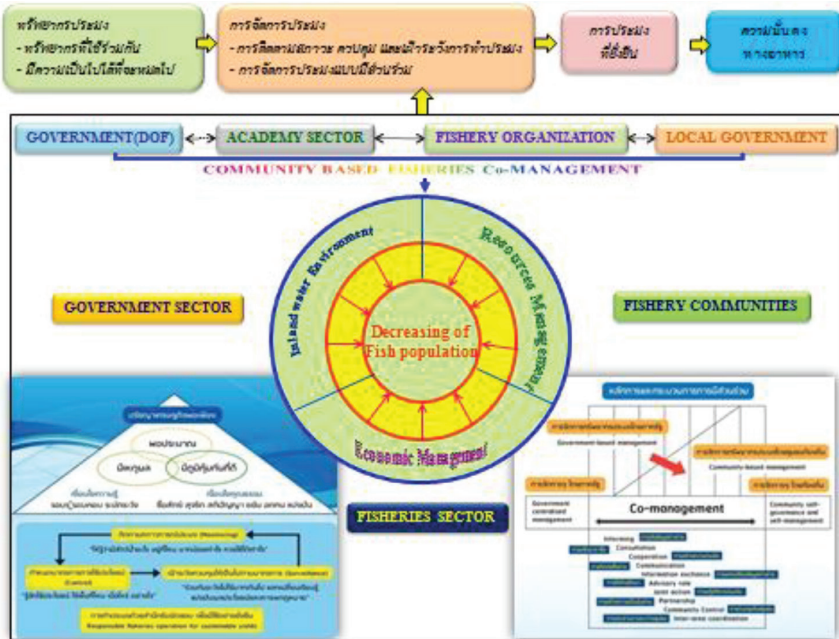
ทรัพยากรประมง
- ทรัพยากรที่ใช้ร่วมกัน
- มีความเป็นไปได้ที่จะหมดไป

การจัดการประมง
- การติดตามสภาวะ ควบคุม และเฝ้าระวังการทำประมง
- การจัดการประมงแบบมีส่วนร่วม

การประมงที่ยั่งยืน

ความมั่นคงทางอาหาร

GOVERNMENT(DOF)

ACADEMY SECTOR

FISHERY ORGANIZATION

LOCAL GOVERNMENT

COMMUNITY BASED FISHERIES Co-MANAGEMENT

Inland water Environment

Resources Management

Economic Management

Decreasing of Fish population

GOVERNMENT SECTOR

FISHERY COMMUNITIES

FISHERIES SECTOR

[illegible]

Government-based management

Community-based management

Government centralized management

Co-management

Community self-governance and self-management

Informing
Consultation
Cooperation
Communication
Information exchance
Advisory role
Joint action
Partnership
Community Control
Inter-area coordination

Responsible fisheries operation for sustainable yields